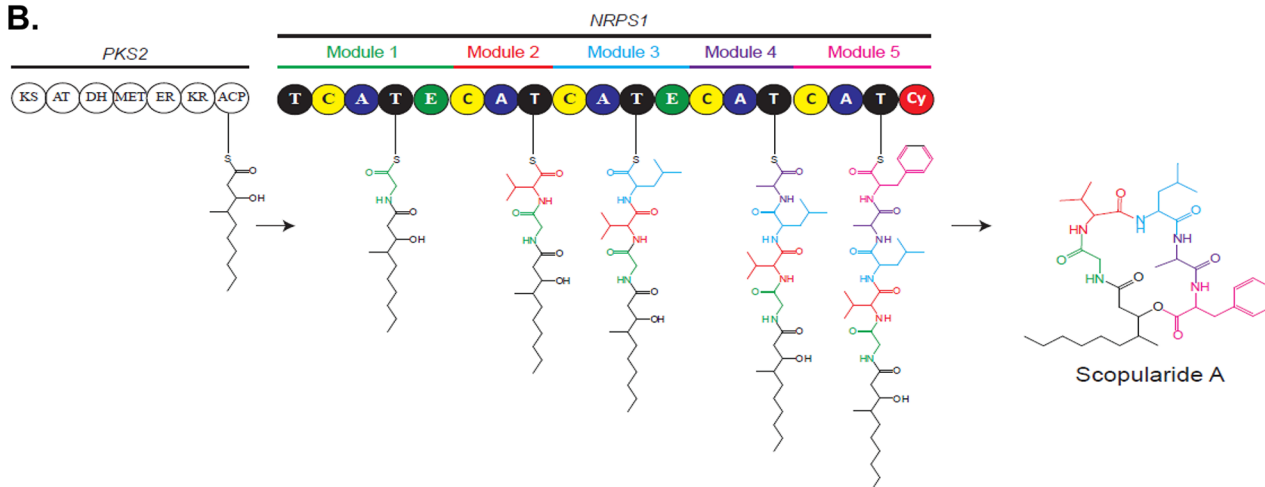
B.

PKS2

KS AT DH MET ER KR ACP

NRPS1

Module 1 Module 2 Module 3 Module 4 Module 5

T C A T E C A T C A T E C A T C A T Cy

S O OH

S O HN O OH

S O NH O HN O OH

S O HN O NH O HN O OH

S O NH O HN O NH O HN O OH

S NH O HN O NH O HN O NH O HN O OH

HN O O HN NH O O HN O O NH O

Scopularide A